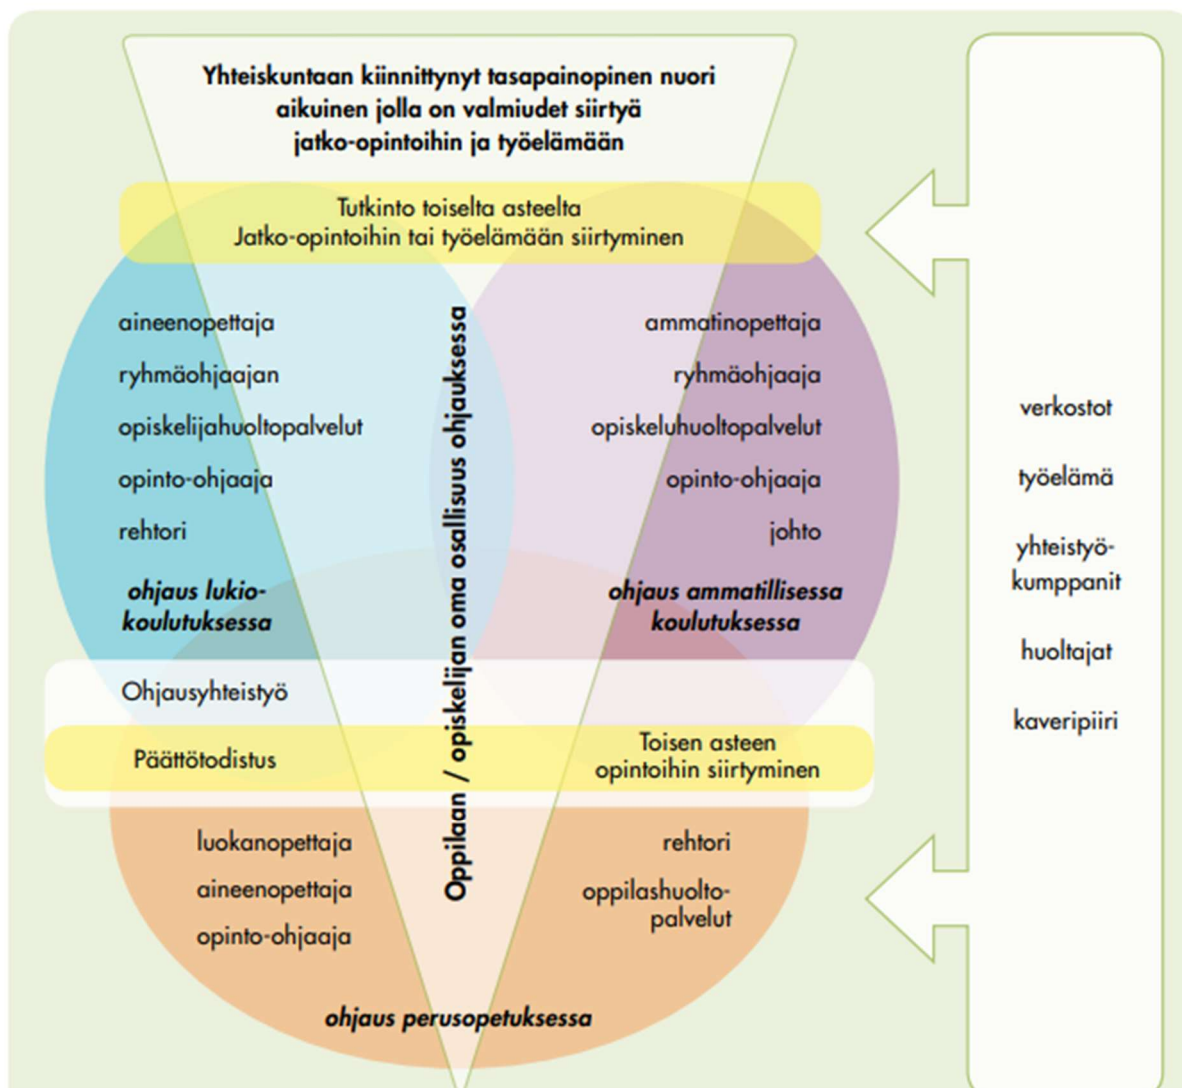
Yhteiskuntaan kiinnittynyt tasapainopinen nuori aikuinen jolla on valmiudet siirtyä jatko-opintoihin ja työelämään

Tutkinto toiselta asteelta
Jatko-opintoihin tai työelämään siirtyminen

aineenopettaja

ryhmäohjaajan

opiskelijahuoltopalvelut

opinto-ohjaaja

rehtori

ohjaus lukiokoulutuksessa

Oppilaan / opiskelijan oma osallisuus ohjauksessa

ammatinopettaja

ryhmäohjaaja

opiskeluhuoltopalvelut

opinto-ohjaaja

johto

ohjaus ammatillisessa koulutuksessa

verkostot

työelämä

yhteistyökumppanit

huoltajat

kaveripiiri

Ohjausyhteistyö

Päättötodistus

Toisen asteen opintoihin siirtyminen

luokanopettaja

aineenopettaja

opinto-ohjaaja

rehtori

oppilashuoltopalvelut

ohjaus perusopetuksessa